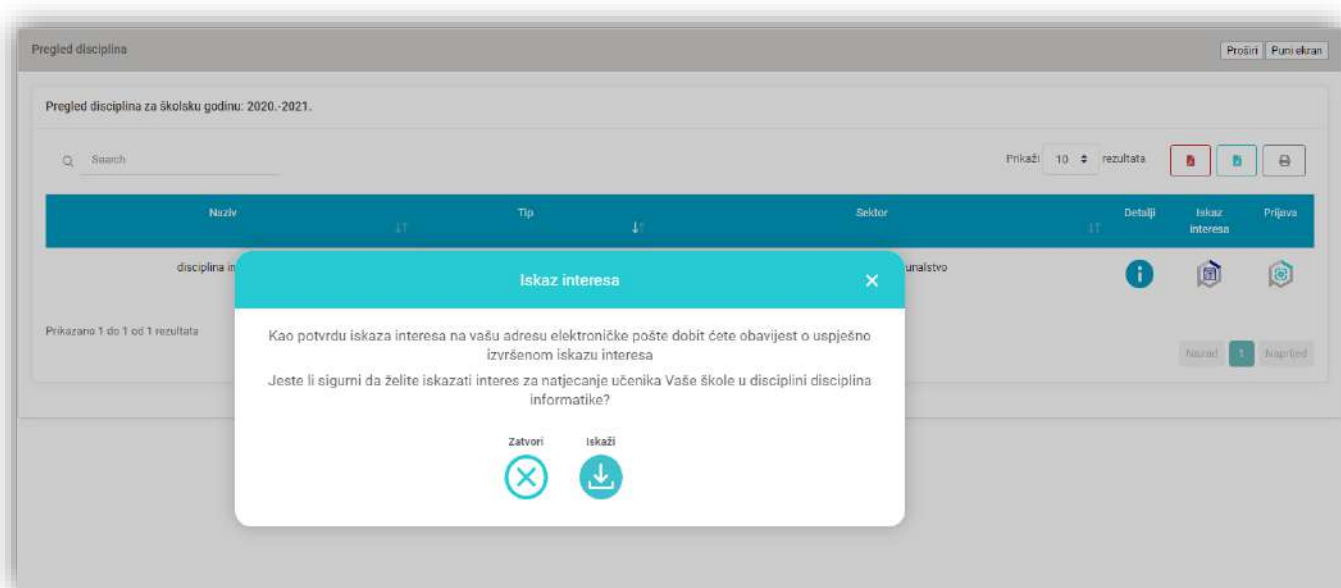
Pregled disciplina

Proširi | Puni ekran

Pregled disciplina za školsku godinu: 2020.-2021.

Search

Prikaži 10 rezultata

| Naziv | Tip | Sektor | Detalji | Iskaz interesa | Prijava |
|---|---|---|---|---|---|
| disciplina in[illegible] | | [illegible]unalstvo | | | |

Prikazano 1 do 1 od 1 rezultata

Nazad 1 Naprijed

Iskaz interesa

Kao potvrdu iskaza interesa na vašu adresu elektroničke pošte dobit ćete obavijest o uspješno izvršenom iskazu interesa

Jeste li sigurni da želite iskazati interes za natjecanje učenika Vaše škole u disciplini disciplina informatike?

Zatvori

Iskaži